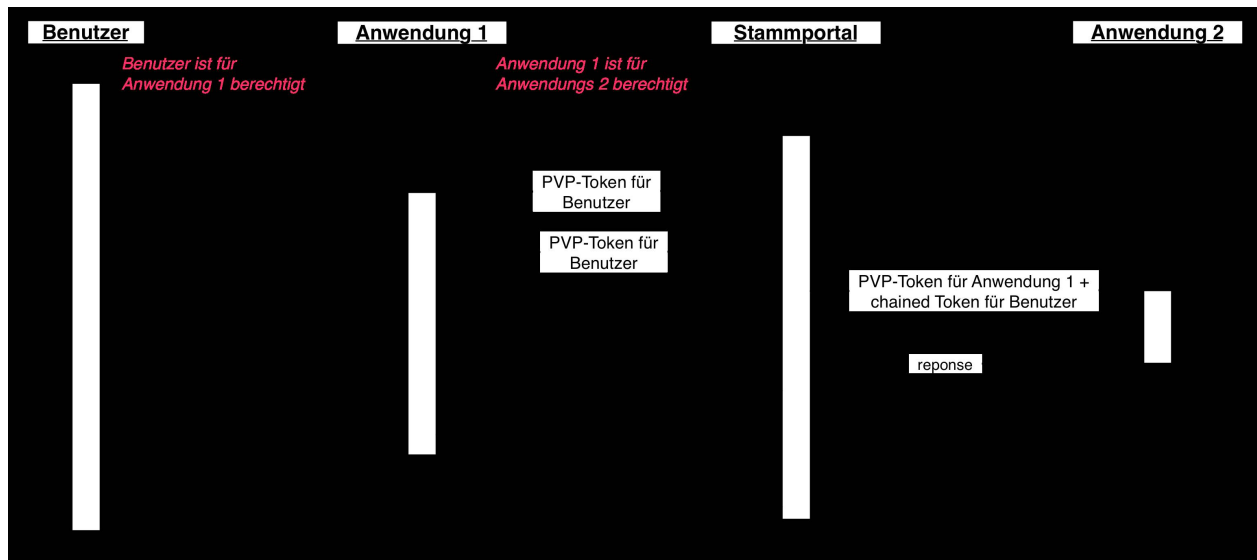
Benutzer

Anwendung 1

Stammportal

Anwendung 2

Benutzer ist für Anwendung 1 berechtigt

Anwendung 1 ist für Anwendungs 2 berechtigt

PVP-Token für Benutzer

PVP-Token für Benutzer

PVP-Token für Anwendung 1 + chained Token für Benutzer

reponse